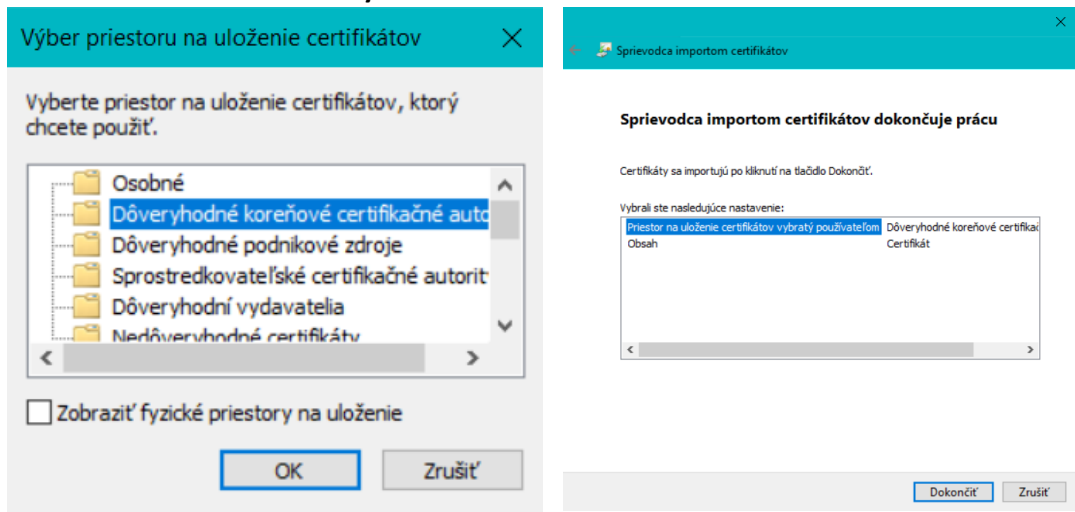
Výber priestoru na uloženie certifikátov

Vyberte priestor na uloženie certifikátov, ktorý chcete použiť.

Osobné
Dôveryhodné koreňové certifikačné auto
Dôveryhodné podnikové zdroje
Sprostredkovateľské certifikačné autorit
Dôveryhodní vydavatelia
Nedôveryhodné certifikáty

Zobraziť fyzické priestory na uloženie

OK
Zrušiť

Sprievodca importom certifikátov

Sprievodca importom certifikátov dokončuje prácu

Certifikáty sa importujú po kliknutí na tlačidlo Dokončiť.

Vybrali ste nasledujúce nastavenie:

| | |
|---|---|
| Priestor na uloženie certifikátov vybratý používateľom | Dôveryhodné koreňové certifikac |
| Obsah | Certifikát |

Dokončiť
Zrušiť